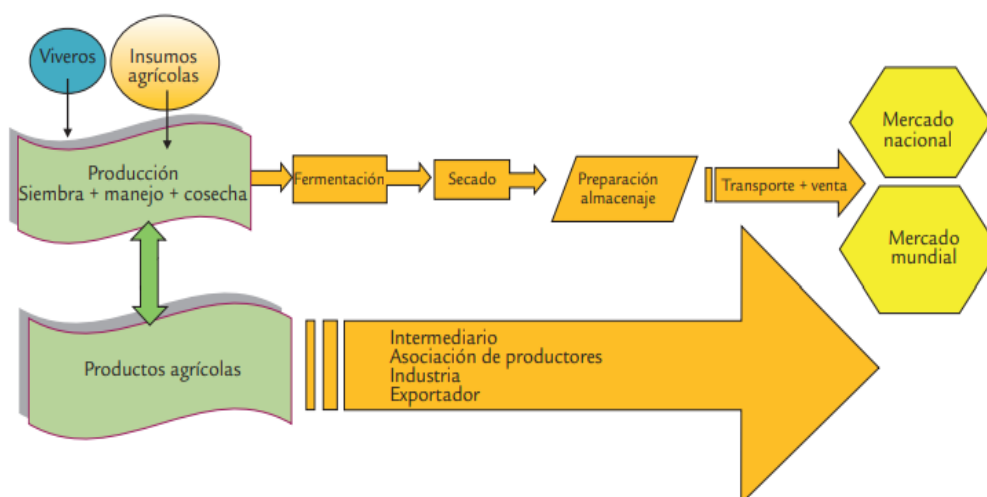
Viveros

Insumos agrícolas

Producción
Siembra + manejo + cosecha

Fermentación

Secado

Preparación almacenaje

Transporte + venta

Mercado nacional

Mercado mundial

Productos agrícolas

Intermediario
Asociación de productores
Industria
Exportador